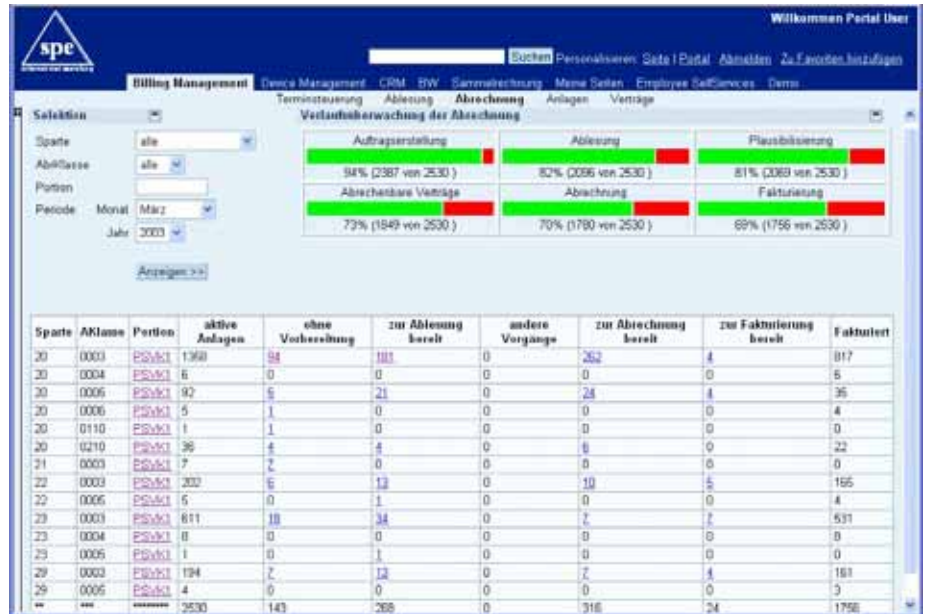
spe

Willkommen Portal User

Suchen Personalisieren: Seite | Portal Abmelden Zu Favoriten hinzufügen

Billing Management Device Management CRM BW Sammelrechnung Meine Seiten Employee SelfServices Demo

Terminsteuerung Ablesung Abrechnung Anlagen Verträge

Selektion

Sparte alle

Abr.Klasse alle

Portion

Periode Monat März

Jahr 2003

Anzeigen >>

Verlaufsüberwachung der Abrechnung

| Auftragserstellung | Ablesung | Plausibilisierung |
|---|---|---|
| 94% (2387 von 2530 ) | 82% (2096 von 2530 ) | 81% (2069 von 2530 ) |
| Abrechenbare Verträge | Abrechnung | Fakturierung |
| 73% (1849 von 2530 ) | 70% (1780 von 2530 ) | 69% (1756 von 2530 ) |

| Sparte | AKlasse | Portion | aktive Anlagen | ohne Vorbereitung | zur Ablesung bereit | andere Vorgänge | zur Abrechnung bereit | zur Fakturierung bereit | Fakturiert |
|---|---|---|---|---|---|---|---|---|---|
| 20 | 0003 | PSVK1 | 1350 | 94 | 181 | 0 | 262 | 4 | 817 |
| 20 | 0004 | PSVK1 | 6 | 0 | 0 | 0 | 0 | 0 | 6 |
| 20 | 0005 | PSVK1 | 92 | 6 | 21 | 0 | 24 | 4 | 35 |
| 20 | 0006 | PSVK1 | 5 | 1 | 0 | 0 | 0 | 0 | 4 |
| 20 | 0110 | PSVK1 | 1 | 1 | 0 | 0 | 0 | 0 | 0 |
| 20 | 0210 | PSVK1 | 36 | 4 | 4 | 0 | 6 | 0 | 22 |
| 21 | 0003 | PSVK1 | 7 | 7 | 0 | 0 | 0 | 0 | 0 |
| 22 | 0003 | PSVK1 | 202 | 6 | 13 | 0 | 10 | 6 | 165 |
| 22 | 0005 | PSVK1 | 5 | 0 | 1 | 0 | 0 | 0 | 4 |
| 23 | 0003 | PSVK1 | 611 | 18 | 34 | 0 | 7 | 7 | 531 |
| 23 | 0004 | PSVK1 | 8 | 0 | 0 | 0 | 0 | 0 | 8 |
| 23 | 0005 | PSVK1 | 1 | 0 | 1 | 0 | 0 | 0 | 0 |
| 29 | 0003 | PSVK1 | 194 | 7 | 13 | 0 | 7 | 4 | 161 |
| 29 | 0005 | PSVK1 | 4 | 0 | 0 | 0 | 0 | 0 | 3 |
| ** | *** | ******** | 2530 | 143 | 268 | 0 | 316 | 24 | 1756 |